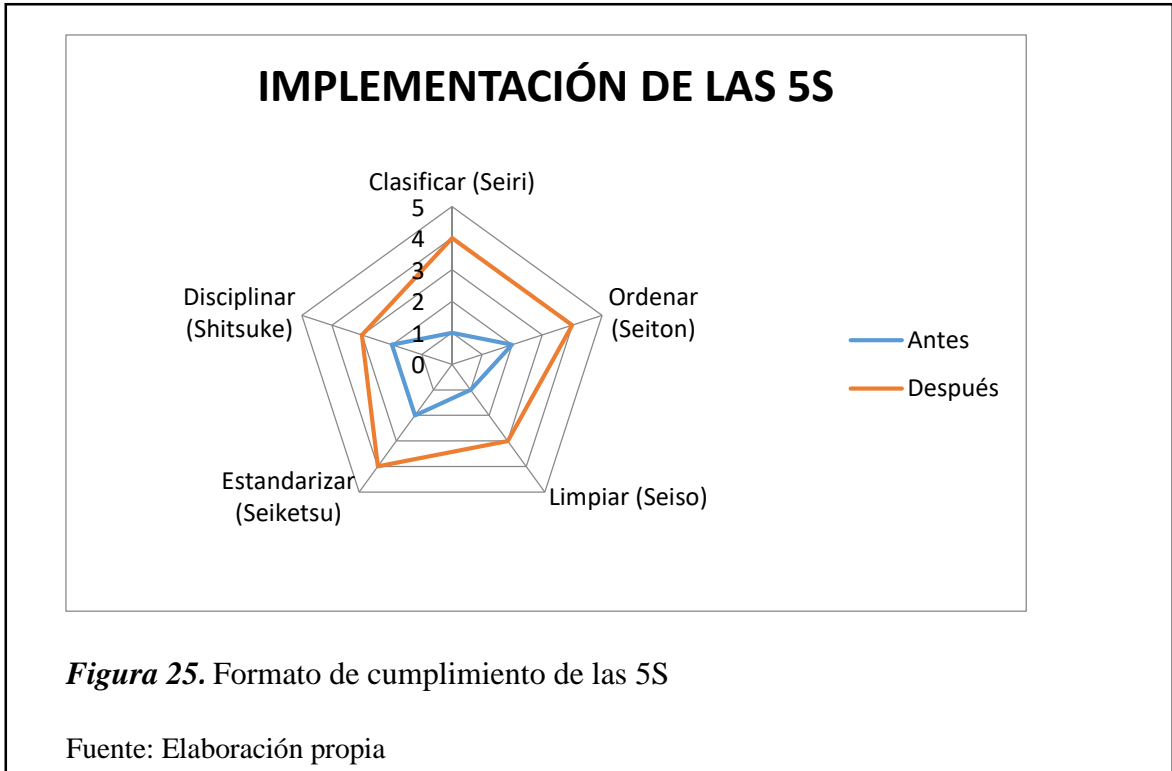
IMPLEMENTACIÓN DE LAS 5S

Clasificar (Seiri)
5
4
3
2
1
0
Ordenar (Seiton)
Limpiar (Seiso)
Estandarizar (Seiketsu)
Disciplinar (Shitsuke)

Antes
Después

*Figura 25.* Formato de cumplimiento de las 5S

Fuente: Elaboración propia